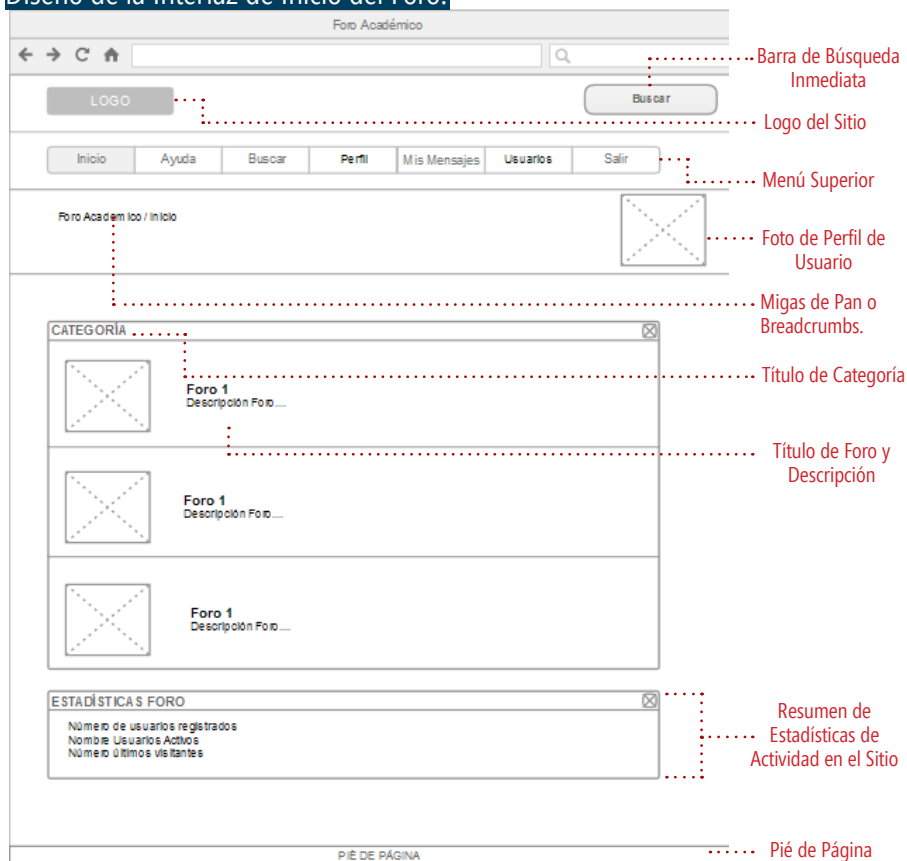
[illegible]

Foro Académico

LOGO

Buscar

Inicio | Ayuda | Buscar | Perfil | Mis Mensajes | Usuarios | Salir

Foro Academico / Inicio

CATEGORÍA

Foro 1
Descripción Foro....

Foro 1
Descripción Foro....

Foro 1
Descripción Foro....

ESTADÍSTICAS FORO

Número de usuarios registrados
Nombre Usuarios Activos
Número últimos visitantes

PIÉ DE PÁGINA

Barra de Búsqueda Inmediata

Logo del Sitio

Menú Superior

Foto de Perfil de Usuario

Migas de Pan o Breadcrumbs.

Título de Categoría

Título de Foro y Descripción

Resumen de Estadísticas de Actividad en el Sitio

Pié de Página